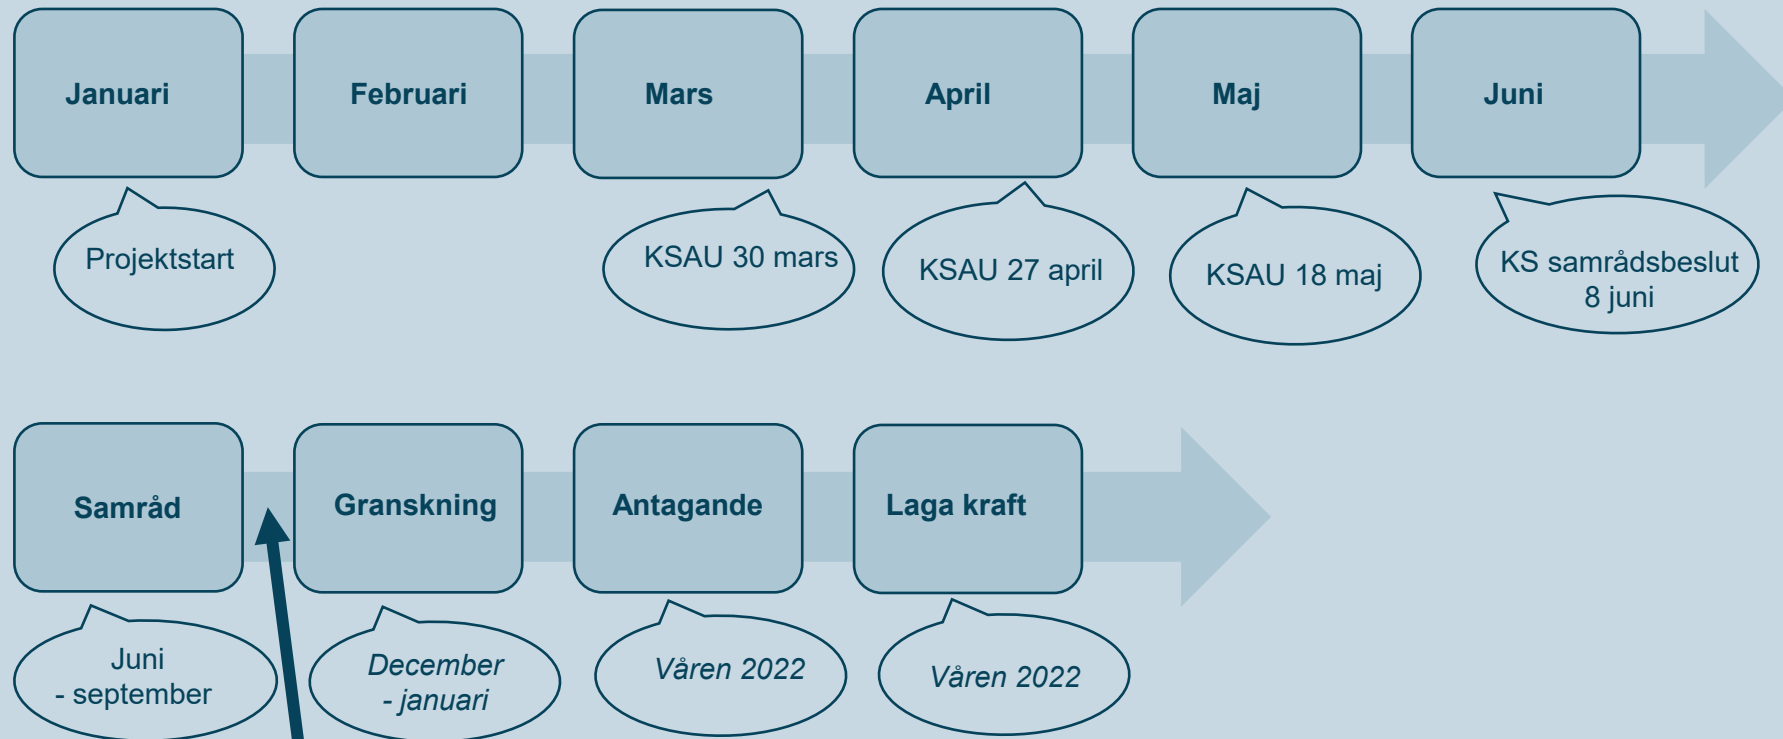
Januari

Februari

Mars

April

Maj

Juni

Projektstart

KSAU 30 mars

KSAU 27 april

KSAU 18 maj

KS samrådsbeslut 8 juni

Samråd

Granskning

Antagande

Laga kraft

Juni - september

*December - januari*

*Våren 2022*

*Våren 2022*